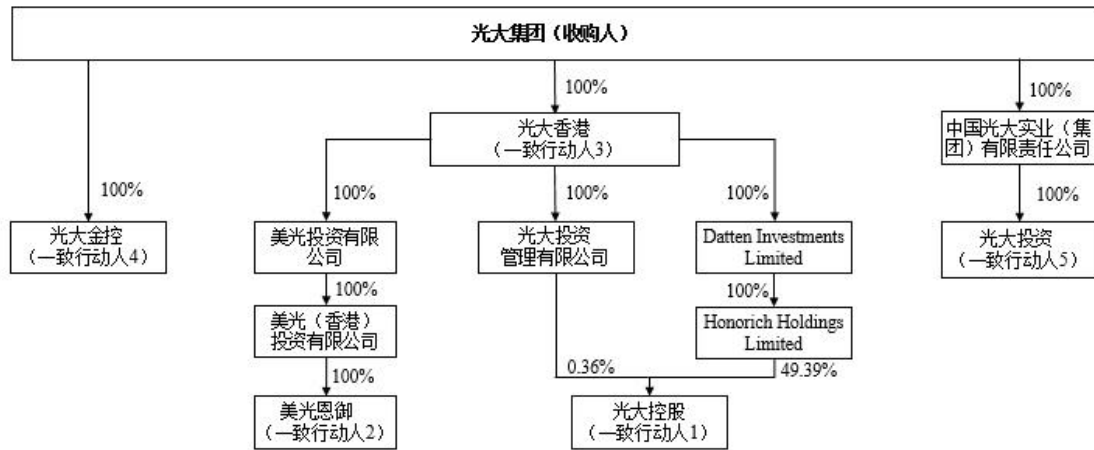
光大集团（收购人）

100%

100%

100%

光大香港（一致行动人3）

中国光大实业（集团）有限责任公司

100%

100%

100%

100%

100%

光大金控（一致行动人4）

美光投资有限公司

光大投资管理有限公司

Datten Investments Limited

光大投资（一致行动人5）

100%

100%

美光（香港）投资有限公司

Honorich Holdings Limited

100%

0.36%

49.39%

美光恩御（一致行动人2）

光大控股（一致行动人1）